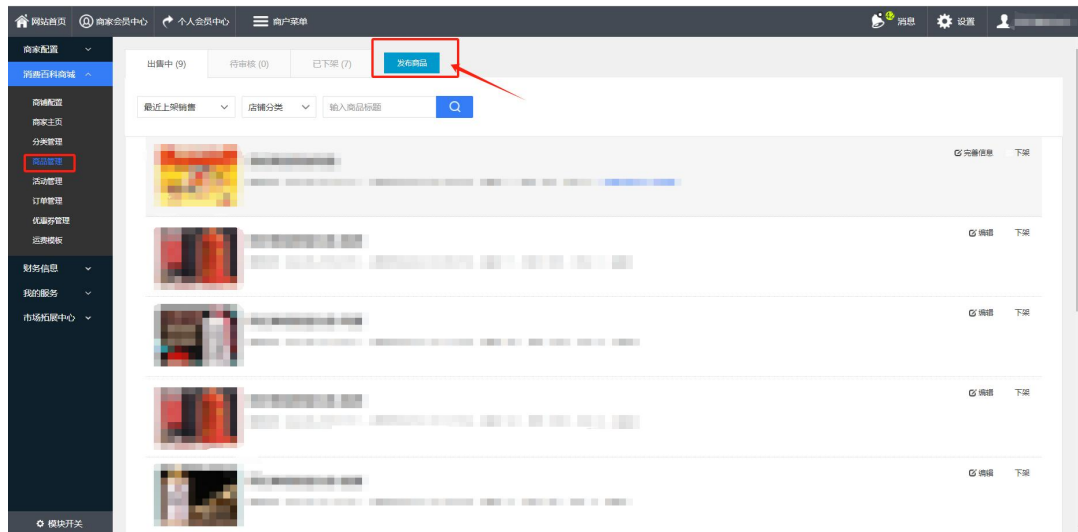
网站首页 商家会员中心 个人会员中心 商户菜单

消息 设置

商家配置
消费百科商城
商铺配置
商家主页
分类管理
商品管理
活动管理
订单管理
优惠券管理
运费模板
财务信息
我的服务
市场拓展中心
模块开关

出售中 (9) 待审核 (0) 已下架 (7) 发布商品

最近上架销售 店铺分类 输入商品标题

完善信息 下架
编辑 下架
编辑 下架
编辑 下架
编辑 下架